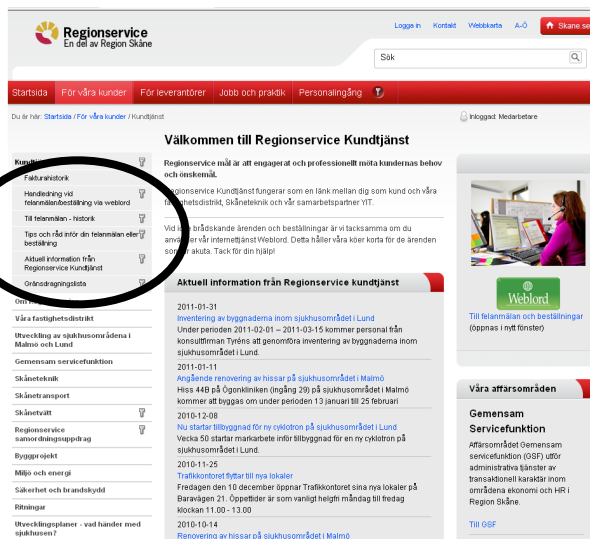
Regionservice
En del av Region Skåne

Logga in Kontakt Webbkarta A-Ö Skåne se

Sök

Startsida För våra kunder För leverantörer Jobb och praktik Personalingång

Du är här: Startsida / För våra kunder / Kundtjänst

Inloggad: Medarbetare

Kundtjänst

Fakturahistorik

Handledning vid felanmälan/beställning via weblord

Till felanmälan - historik

Tips och råd inför din felanmälan eller beställning

Aktuell information från Regionservice Kundtjänst

Gränsdragningslista

Om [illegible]

Våra fastighetsdistrikt

Utveckling av sjukhusområdena i Malmö och Lund

Gemensam servicefunktion

Skåneteknik

Skånetransport

Skånetvätt

Regionservice samordningsuppdrag

Byggprojekt

Miljö och energi

Säkerhet och brandskydd

Ritningar

Utvecklingsplaner - vad händer med sjukhusen?

Välkommen till Regionservice Kundtjänst

Regionservice mål är att engagerat och professionellt möta kundernas behov och önskemål.

Regionservice Kundtjänst fungerar som en länk mellan dig som kund och våra fastighetsdistrikt, Skåneteknik och vår samarbetspartner YIT.

Vid icke brådskande ärenden och beställningar är vi tacksamma om du använder vår internettjänst Weblord. Detta håller våra köer korta för de ärenden som är akuta. Tack för din hjälp!

Aktuell information från Regionservice kundtjänst

2011-01-31
Inventering av byggnaderna inom sjukhusområdet i Lund
Under perioden 2011-02-01 – 2011-03-15 kommer personal från konsultfirman Tyréns att genomföra inventering av byggnaderna inom sjukhusområdet i Lund.

2011-01-11
Angående renovering av hissar på sjukhusområdet i Malmö
Hiss 44B på Ögonkliniken (ingång 29) på sjukhusområdet i Malmö kommer att byggas om under perioden 13 januari till 25 februari

2010-12-08
Nu startar tillbyggnad för ny cyklotron på sjukhusområdet i Lund
Vecka 50 startar markarbete inför tillbyggnad för en ny cyklotron på sjukhusområdet i Lund.

2010-11-25
Trafikkontoret flyttar till nya lokaler
Fredagen den 10 december öppnar Trafikkontoret sina nya lokaler på Baravägen 21. Öppettider är som vanligt helgfri måndag till fredag klockan 11.00 - 13.00

2010-10-14
Angående renovering av hissar på sjukhusområdet i Malmö

Weblord

Till felanmälan och beställningar (öppnas i nytt fönster)

Våra affärsområden

Gemensam Servicefunktion

Affärsområdet Gemensam servicefunktion (GSF) utför administrativa tjänster av transaktionell karaktär inom områdena ekonomi och HR i Region Skåne.

Till GSF